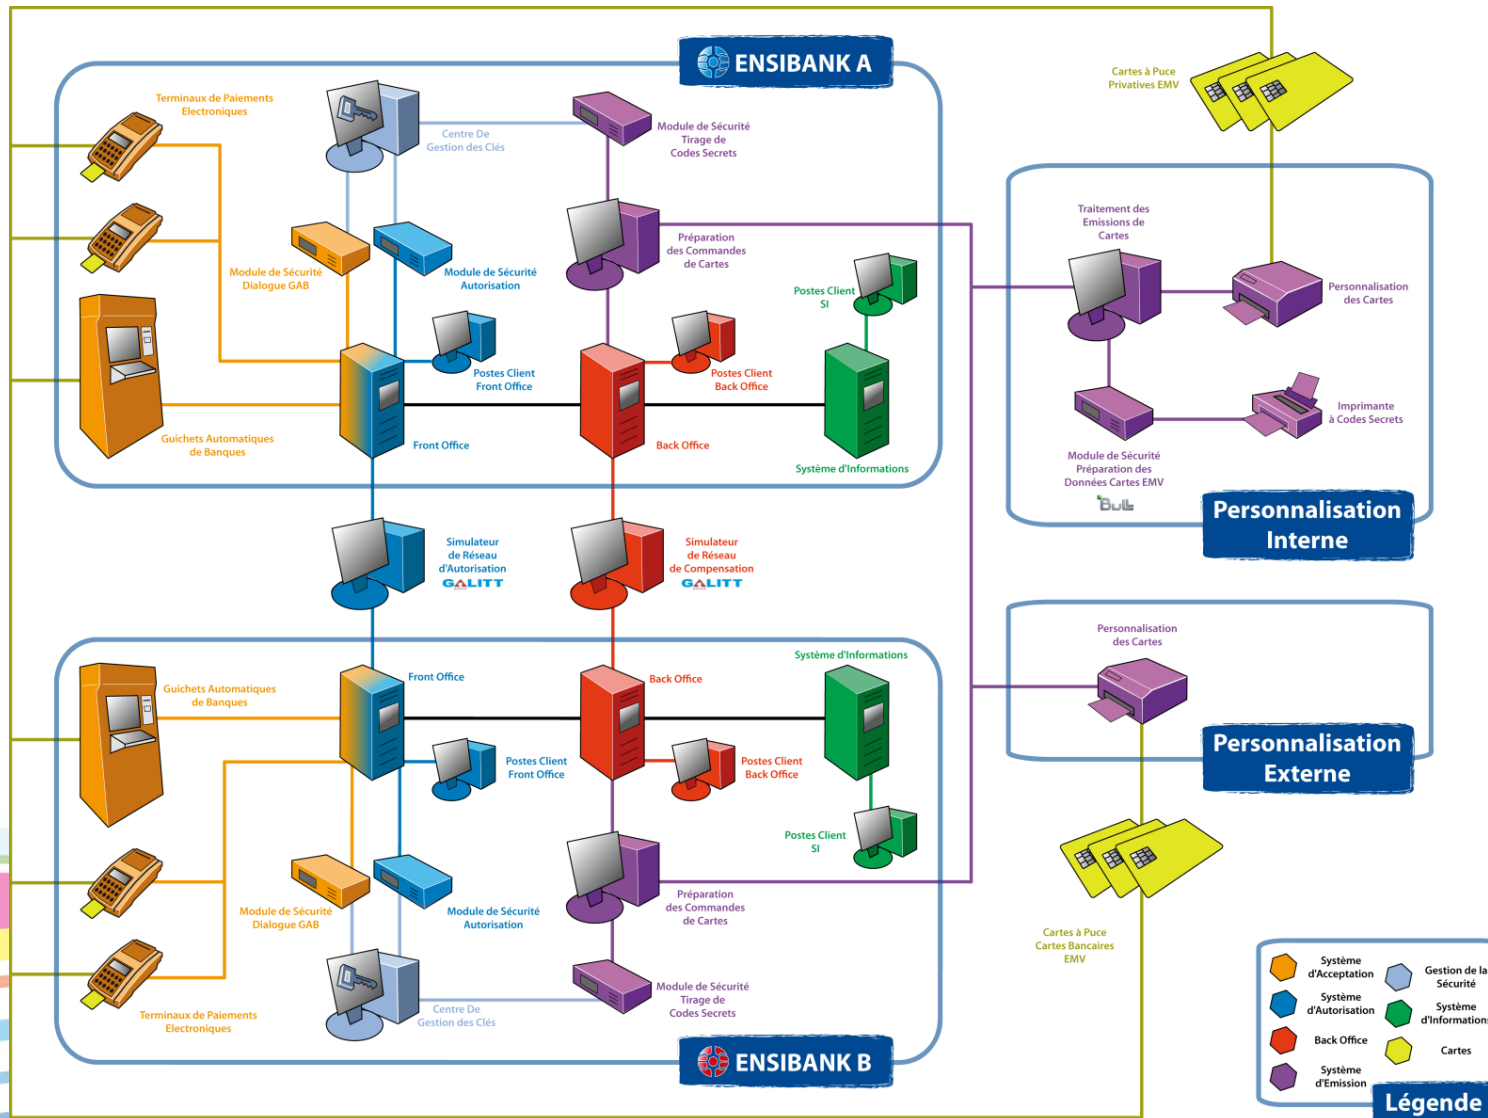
ENSIBANK A

Terminaux de Paiements Electroniques

Centre De Gestion des Clés

Module de Sécurité Tirage de Codes Secrets

Cartes à Puce Privatives EMV

Préparation des Commandes de Cartes

Module de Sécurité Dialogue GAB

Module de Sécurité Autorisation

Postes Client SI

Postes Client Front Office

Postes Client Back Office

Guichets Automatiques de Banques

Front Office

Back Office

Système d'Informations

Traitement des Emissions de Cartes

Personnalisation des Cartes

Imprimante à Codes Secrets

Module de Sécurité Préparation des Données Cartes EMV

Bull

Personnalisation Interne

Simulateur de Réseau d'Autorisation

GALITT

Simulateur de Réseau de Compensation

GALITT

Personnalisation des Cartes

Personnalisation Externe

Front Office

Back Office

Système d'Informations

Guichets Automatiques de Banques

Postes Client Front Office

Postes Client Back Office

Postes Client SI

Préparation des Commandes de Cartes

Module de Sécurité Dialogue GAB

Module de Sécurité Autorisation

Cartes à Puce Cartes Bancaires EMV

Terminaux de Paiements Electroniques

Centre De Gestion des Clés

Module de Sécurité Tirage de Codes Secrets

ENSIBANK B

Système d'Acceptation

Gestion de la Sécurité

Système d'Autorisation

Système d'Informations

Back Office

Cartes

Système d'Emission

Légende